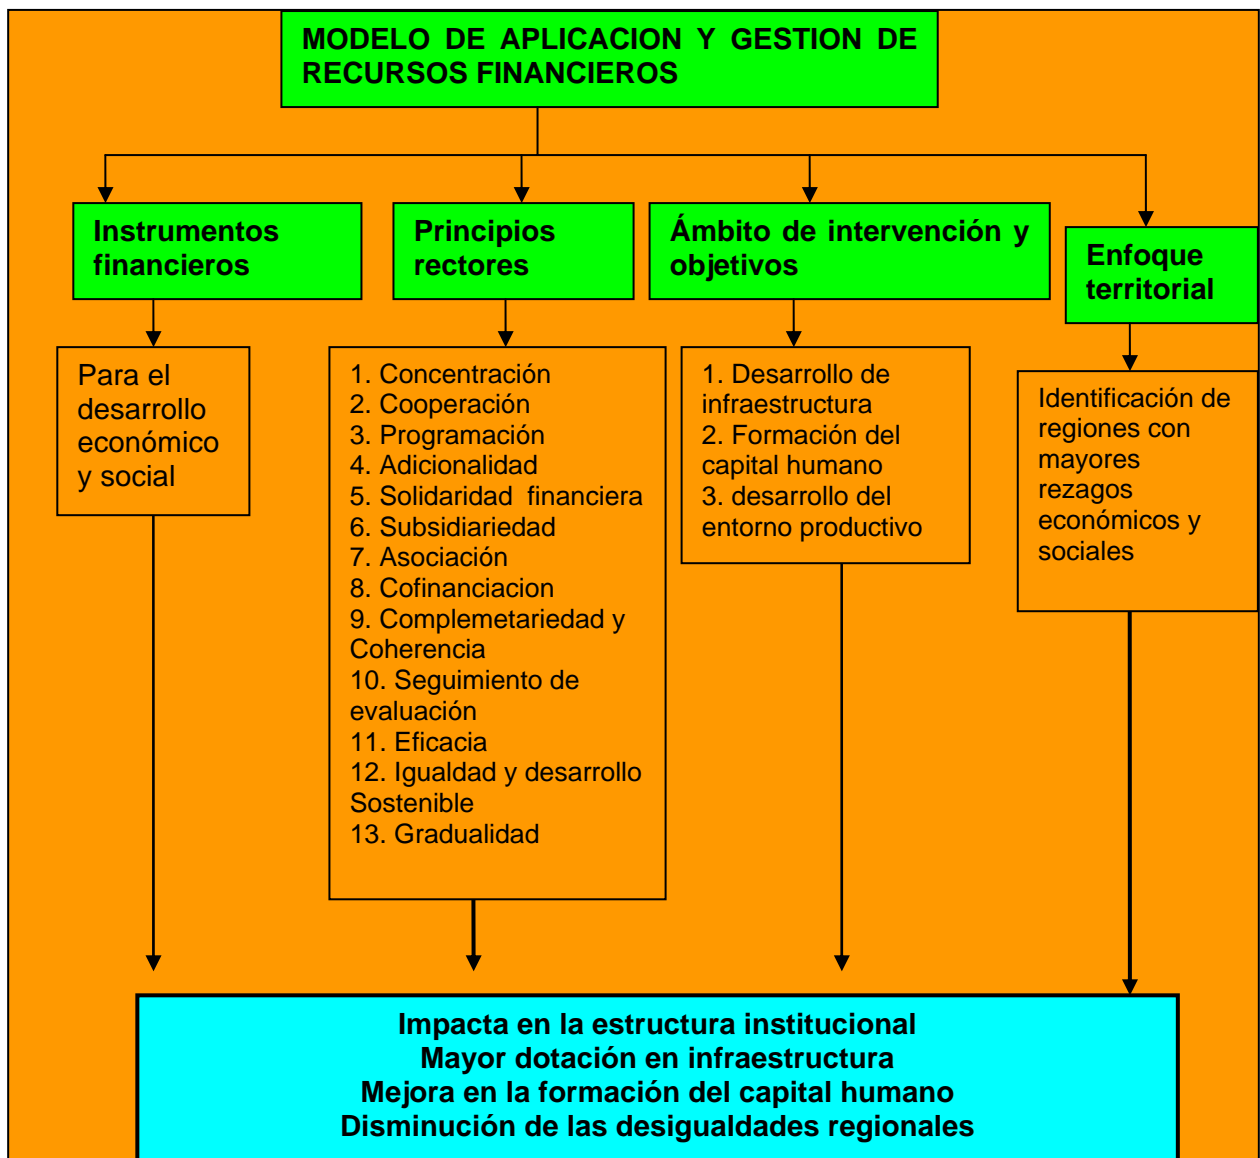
MODELO DE APLICACION Y GESTION DE RECURSOS FINANCIEROS

Instrumentos financieros

Para el desarrollo económico y social

Principios rectores

1. Concentración
2. Cooperación
3. Programación
4. Adicionalidad
5. Solidaridad financiera
6. Subsidiariedad
7. Asociación
8. Cofinanciacion
9. Complemetariedad y Coherencia
10. Seguimiento de evaluación
11. Eficacia
12. Igualdad y desarrollo Sostenible
13. Gradualidad

Ámbito de intervención y objetivos

1. Desarrollo de infraestructura
2. Formación del capital humano
3. desarrollo del entorno productivo

Enfoque territorial

Identificación de regiones con mayores rezagos económicos y sociales

Impacta en la estructura institucional
Mayor dotación en infraestructura
Mejora en la formación del capital humano
Disminución de las desigualdades regionales